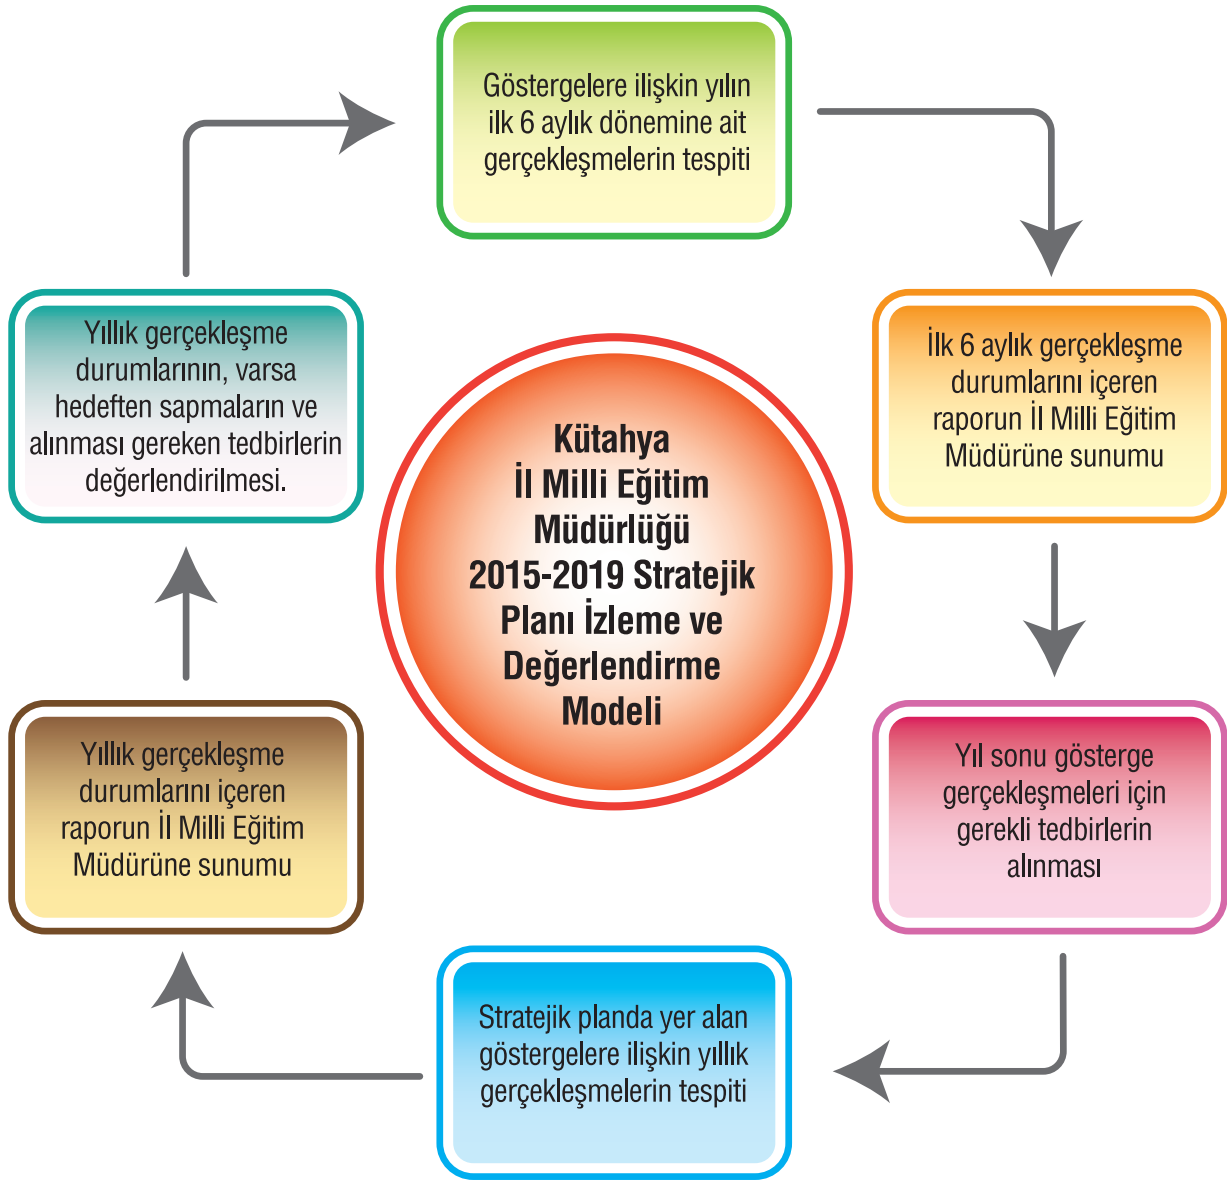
Kütahya İl Milli Eğitim Müdürlüğü 2015-2019 Stratejik Planı İzleme ve Değerlendirme Modeli

Göstergelere ilişkin yılın ilk 6 aylık dönemine ait gerçekleşmelerin tespiti

İlk 6 aylık gerçekleşme durumlarını içeren raporun İl Milli Eğitim Müdürüne sunumu

Yıl sonu gösterge gerçekleşmeleri için gerekli tedbirlerin alınması

Stratejik planda yer alan göstergelere ilişkin yıllık gerçekleşmelerin tespiti

Yıllık gerçekleşme durumlarını içeren raporun İl Milli Eğitim Müdürüne sunumu

Yıllık gerçekleşme durumlarının, varsa hedeften sapmaların ve alınması gereken tedbirlerin değerlendirilmesi.